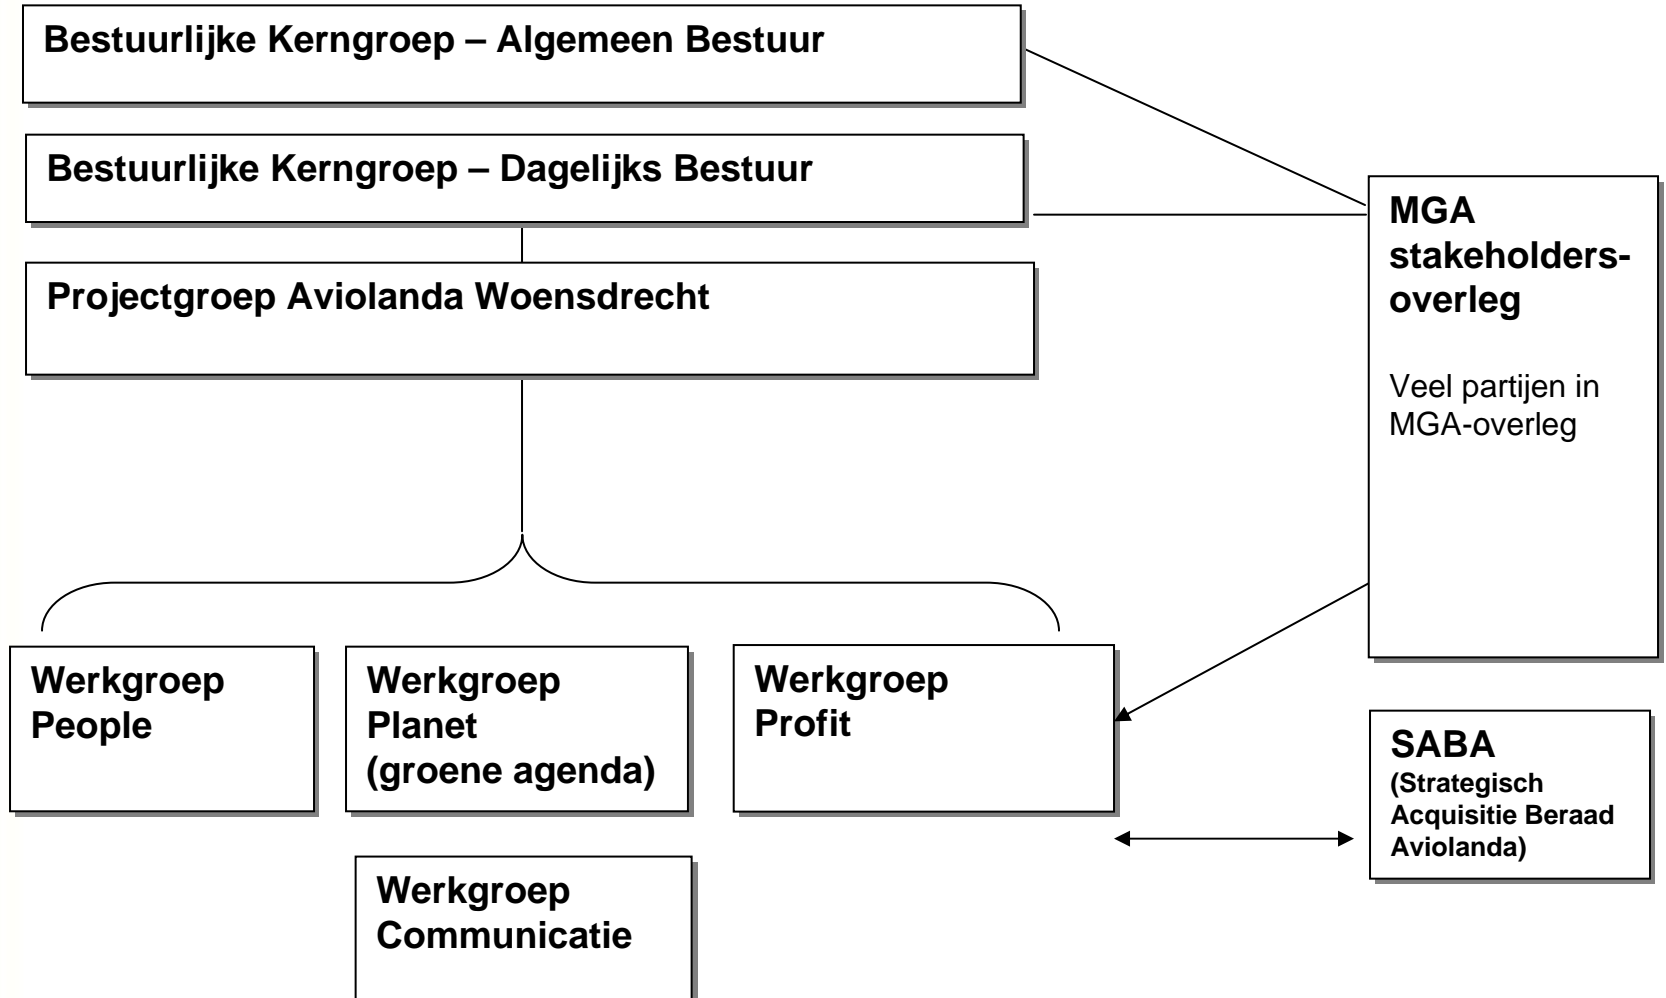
Bestuurlijke Kerngroep – Algemeen Bestuur

Bestuurlijke Kerngroep – Dagelijks Bestuur

Projectgroep Aviolanda Woensdrecht

MGA stakeholders-overleg

Veel partijen in MGA-overleg

Werkgroep People

Werkgroep Planet (groene agenda)

Werkgroep Profit

SABA (Strategisch Acquisitie Beraad Aviolanda)

Werkgroep Communicatie